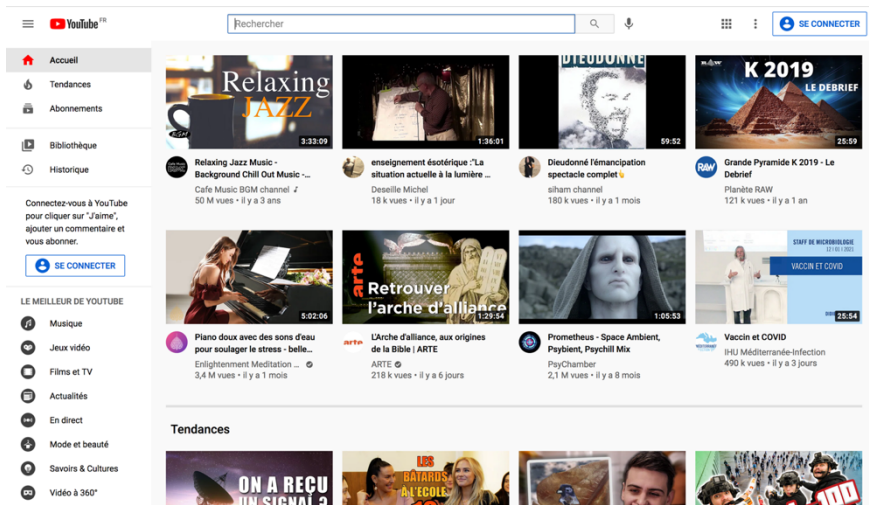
YouTube FR

Rechercher

SE CONNECTER

Accueil
Tendances
Abonnements

Bibliothèque
Historique

Connectez-vous à YouTube pour cliquer sur "J'aime", ajouter un commentaire et vous abonner.

SE CONNECTER

LE MEILLEUR DE YOUTUBE
Musique
Jeux vidéo
Films et TV
Actualités
En direct
Mode et beauté
Savoirs & Cultures
Vidéo à 360°

Relaxing JAZZ
3:33:09
Relaxing Jazz Music - Background Chill Out Music -...
Cafe Music BGM channel ♪
50 M vues • il y a 3 ans

1:36:01
enseignement ésotérique :"La situation actuelle à la lumière ...
Deseille Michel
18 k vues • il y a 1 jour

DIEUDONNE
59:52
Dieudonné l'émancipation spectacle complet👌
siham channel
180 k vues • il y a 1 mois

K 2019
LE DEBRIEF
25:59
Grande Pyramide K 2019 - Le Debrief
Planète RAW
121 k vues • il y a 1 an

5:02:06
Piano doux avec des sons d'eau pour soulager le stress - belle...
Enlightenment Meditation ...
3,4 M vues • il y a 1 mois

arte
Retrouver l'arche d'alliance
1:29:54
L'Arche d'alliance, aux origines de la Bible | ARTE
ARTE
218 k vues • il y a 6 jours

1:05:53
Prometheus - Space Ambient, Psybient, Psychill Mix
PsyChamber
2,1 M vues • il y a 8 mois

STAFF DE MICROBIOLOGIE
VACCIN ET COVID
25:54
Vaccin et COVID
IHU Méditerranée-Infection
490 k vues • il y a 3 jours

Tendances

ON A REÇU UN SIGNAL ?
LES BATARDS À L'ÉCOLE